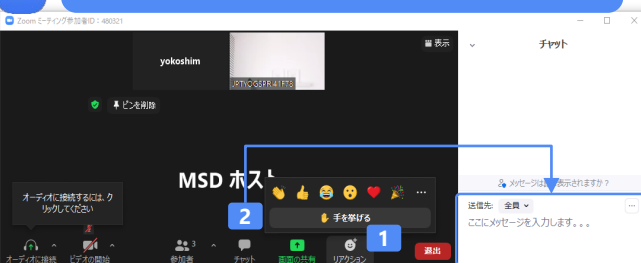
Zoom ミーティング参加者ID：480321

表示

チャット

yokoshim

JPTVOGSPR 41F73

ピンを削除

MSD ホスト

メッセージは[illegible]表示されますか？

送信先: 全員

ここにメッセージを入力します。。。

...

2

✋ 手を挙げる

1

オーディオに接続するには、クリックしてください

オーディオに接続

ビデオの開始

参加者 3

チャット

画面の共有

リアクション

退出